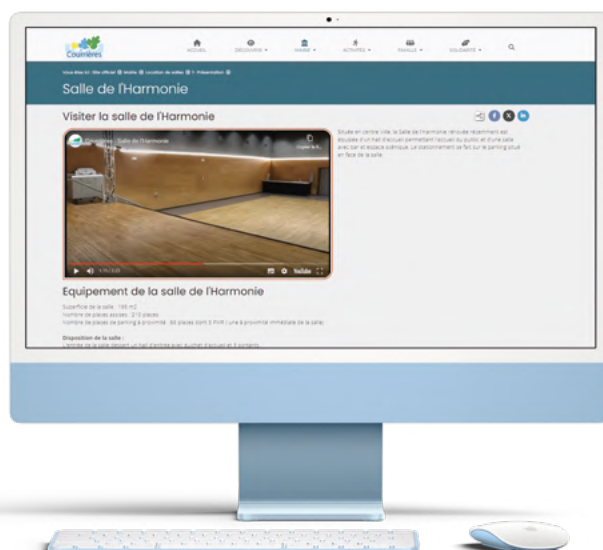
Courrières

ACCUEIL DÉCOUVRIR MAIRIE ACTIVITÉS FAMILLE SOLIDARITÉ

Vous êtes ici : Site officiel Mairie Location de salles Présentation

Salle de l'Harmonie

Visiter la salle de l'Harmonie

Salle de l'Harmonie

Copier le li...

Située en centre ville, la Salle de l'Harmonie rénovée récemment est équipée d'un hall d'accueil permettant l'accueil du public et d'une salle avec bar et espace cuisine. Le stationnement se fait sur le parking situé en face de la salle.

YouTube

Equipement de la salle de l'Harmonie

Superficie de la salle : 195 m2
Nombre de places assises : 210 places
Nombre de places de parking à proximité : 80 places dont 3 PMR / une à proximité immédiate de la salle.

Disposition de la salle :
L'entrée de la salle dessert un hall d'entrée avec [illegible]